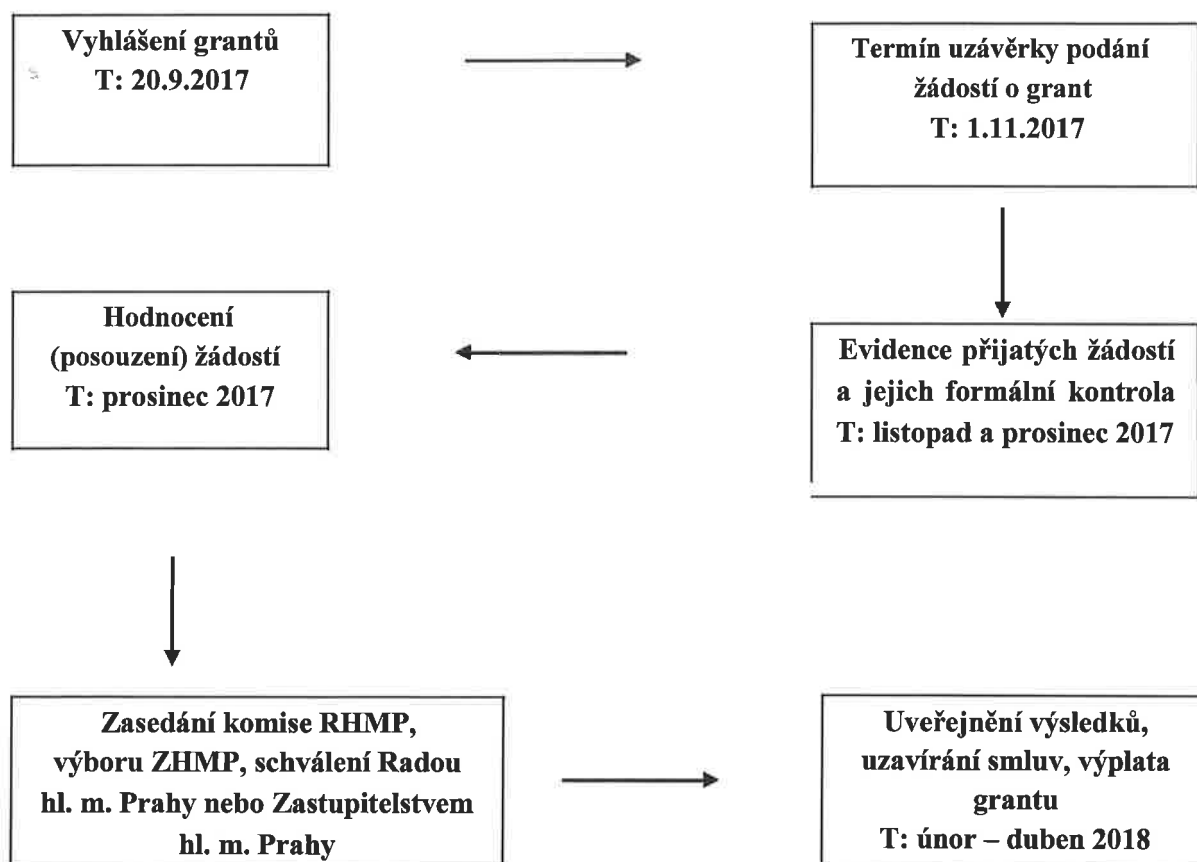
Vyhlášení grantů
T: 20.9.2017

Termín uzávěrky podání žádostí o grant
T: 1.11.2017

Evidence přijatých žádostí a jejich formální kontrola
T: listopad a prosinec 2017

Hodnocení (posouzení) žádostí
T: prosinec 2017

Zasedání komise RHMP, výboru ZHMP, schválení Radou hl. m. Prahy nebo Zastupitelstvem hl. m. Prahy

Uveřejnění výsledků, uzavírání smluv, výplata grantu
T: únor – duben 2018